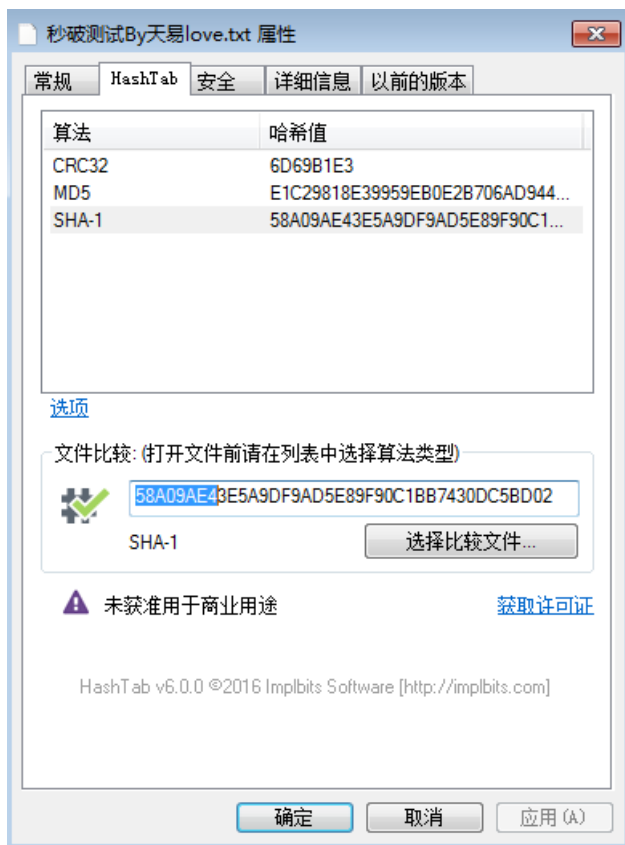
秒破测试By天易love.txt 属性

常规 | HashTab | 安全 | 详细信息 | 以前的版本

| 算法 | 哈希值 |
|---|---|
| CRC32 | 6D69B1E3 |
| MD5 | E1C29818E39959EB0E2B706AD944... |
| SHA-1 | 58A09AE43E5A9DF9AD5E89F90C1... |

选项

文件比较: (打开文件前请在列表中选择算法类型)

58A09AE43E5A9DF9AD5E89F90C1BB7430DC5BD02

SHA-1

选择比较文件...

未获准用于商业用途

获取许可证

HashTab v6.0.0 ©2016 Implbits Software [http://implbits.com]

确定 | 取消 | 应用 (A)